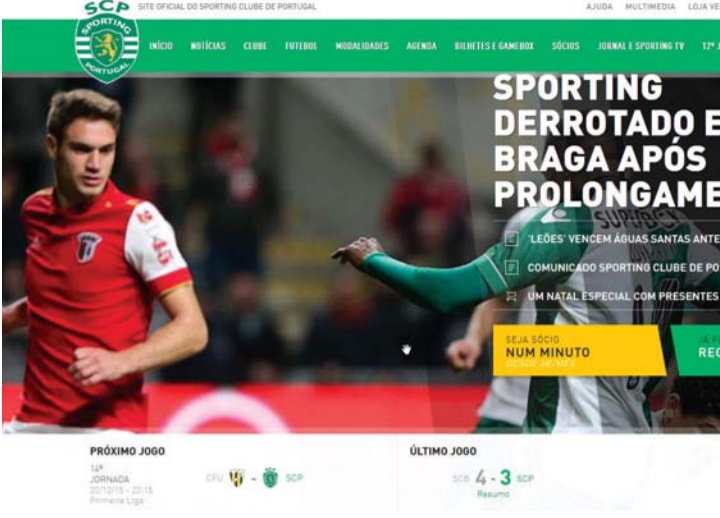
SCP
SPORTING
PORTUGAL

SITE OFICIAL DO SPORTING CLUBE DE PORTUGAL

AJUDA MULTIMEDIA LOJA VE

INÍCIO NOTÍCIAS CLUBE FUTEBOL MODALIDADES AGENDA BILHETES E GAMEBOX SÓCIOS JORNAL E SPORTING TV 12º J

SPORTING DERROTADO E BRAGA APÓS PROLONGAME

'LEÕES' VENCEM ÁGUAS SANTAS ANTE

COMUNICADO SPORTING CLUBE DE PO

UM NATAL ESPECIAL COM PRESENTES

SEJA SÓCIO
NUM MINUTO
DESDE 16€/MÊS

RE

PRÓXIMO JOGO
14ª JORNADA
20/12/15 - 20:15
Primeira Liga

CFU - SCP

ÚLTIMO JOGO
SCB 4 - 3 SCP
Resumo